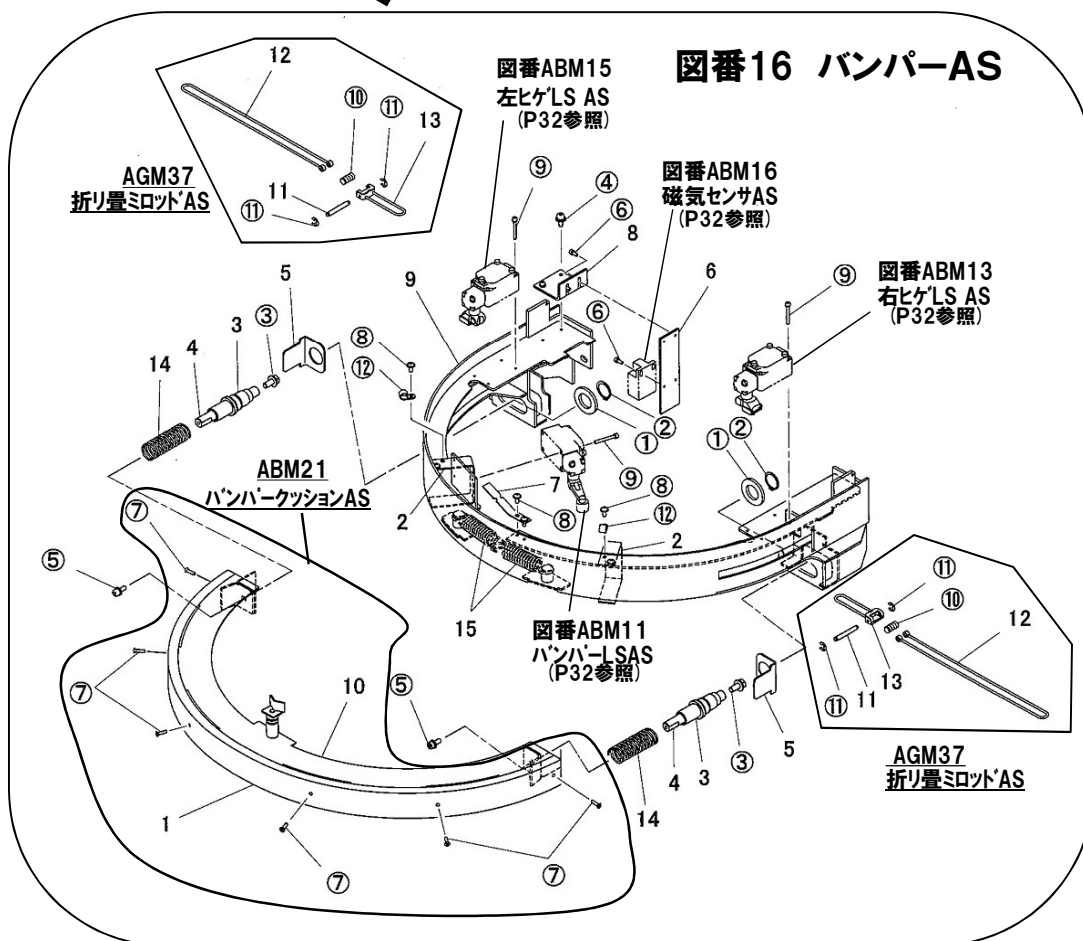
図番16 バンパーAS

12
⑩
⑪
13
11
⑪
AGM37
折り畳ミロッドAS

図番ABM15
左ヒゲLS AS
(P32参照)

図番ABM16
磁気センサAS
(P32参照)

図番ABM13
右ヒゲLS AS
(P32参照)

⑨
④
⑥
8
6
⑥
⑨
9
5
③
3
4
14
⑧
⑫
①
②
①
②
⑨
7
⑧
⑧
⑫
2
2
ABM21
バンパークッションAS
⑦
⑤
15
図番ABM11
バンパーLSAS
(P32参照)
⑪
⑩
12
13
11
⑪
5
③
3
4
14
⑤
10
⑦
⑦
1
⑦
⑦
AGM37
折り畳ミロッドAS